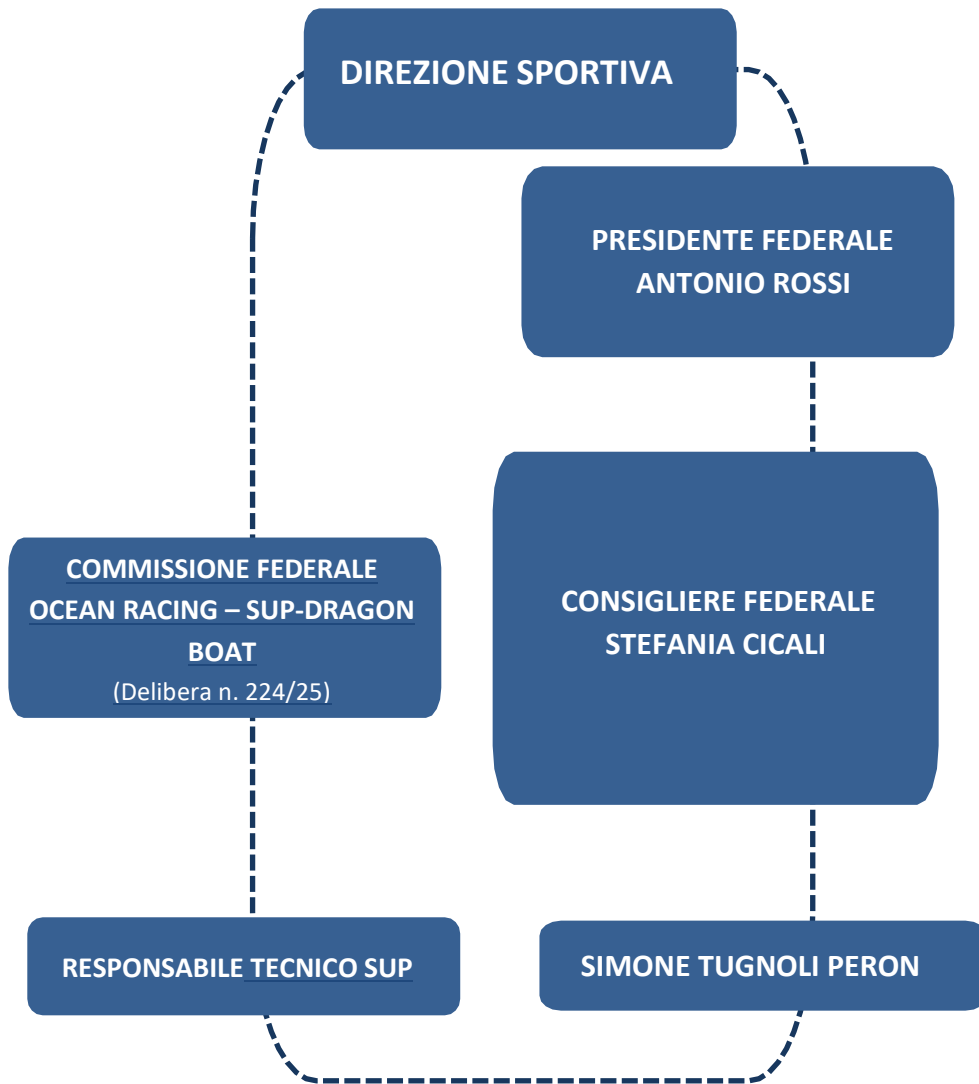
DIREZIONE SPORTIVA

PRESIDENTE FEDERALE
ANTONIO ROSSI

CONSIGLIERE FEDERALE
STEFANIA CICALI

COMMISSIONE FEDERALE
OCEAN RACING – SUP-DRAGON BOAT
(Delibera n. 224/25)

RESPONSABILE TECNICO SUP

SIMONE TUGNOLI PERON